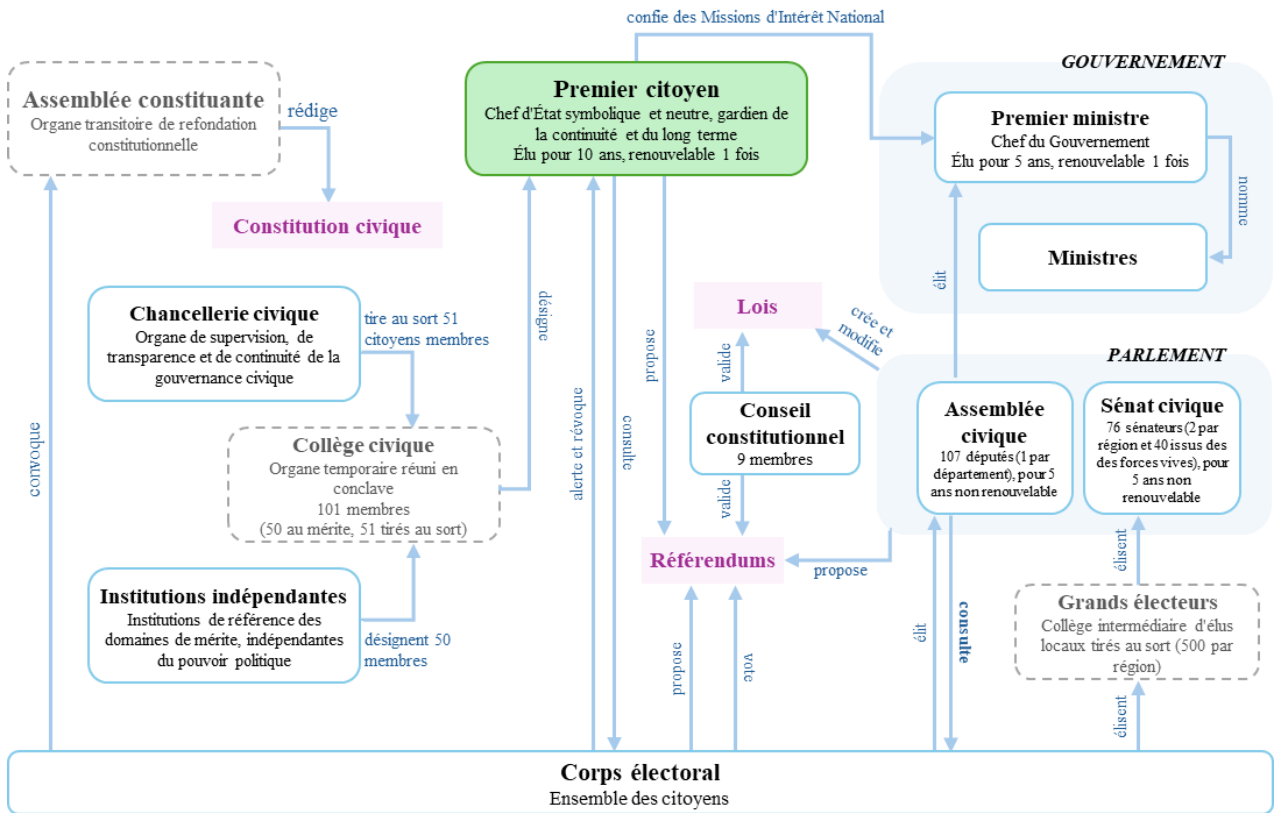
confie des Missions d'Intérêt National

GOUVERNEMENT

Assemblée constituante
Organe transitoire de refondation constitutionnelle

rédige

Premier citoyen
Chef d'État symbolique et neutre, gardien de la continuité et du long terme
Élu pour 10 ans, renouvelable 1 fois

Premier ministre
Chef du Gouvernement
Élu pour 5 ans, renouvelable 1 fois

nomme

Constitution civique

Ministres

désigne

élit

Chancellerie civique
Organe de supervision, de transparence et de continuité de la gouvernance civique

tire au sort 51 citoyens membres

Lois

crée et modifie

PARLEMENT

propose

valide

alerte et révoque

consulte

Conseil constitutionnel
9 membres

Assemblée civique
107 députés (1 par département), pour 5 ans non renouvelable

Sénat civique
76 sénateurs (2 par région et 40 issus des des forces vives), pour 5 ans non renouvelable

convoque

Collège civique
Organe temporaire réuni en conclave
101 membres
(50 au mérite, 51 tirés au sort)

valide

Référendums

propose

élisent

Institutions indépendantes
Institutions de référence des domaines de mérite, indépendantes du pouvoir politique

désignent 50 membres

propose

vote

élit

consulte

Grands électeurs
Collège intermédiaire d'élus locaux tirés au sort (500 par région)

élisent

Corps électoral
Ensemble des citoyens